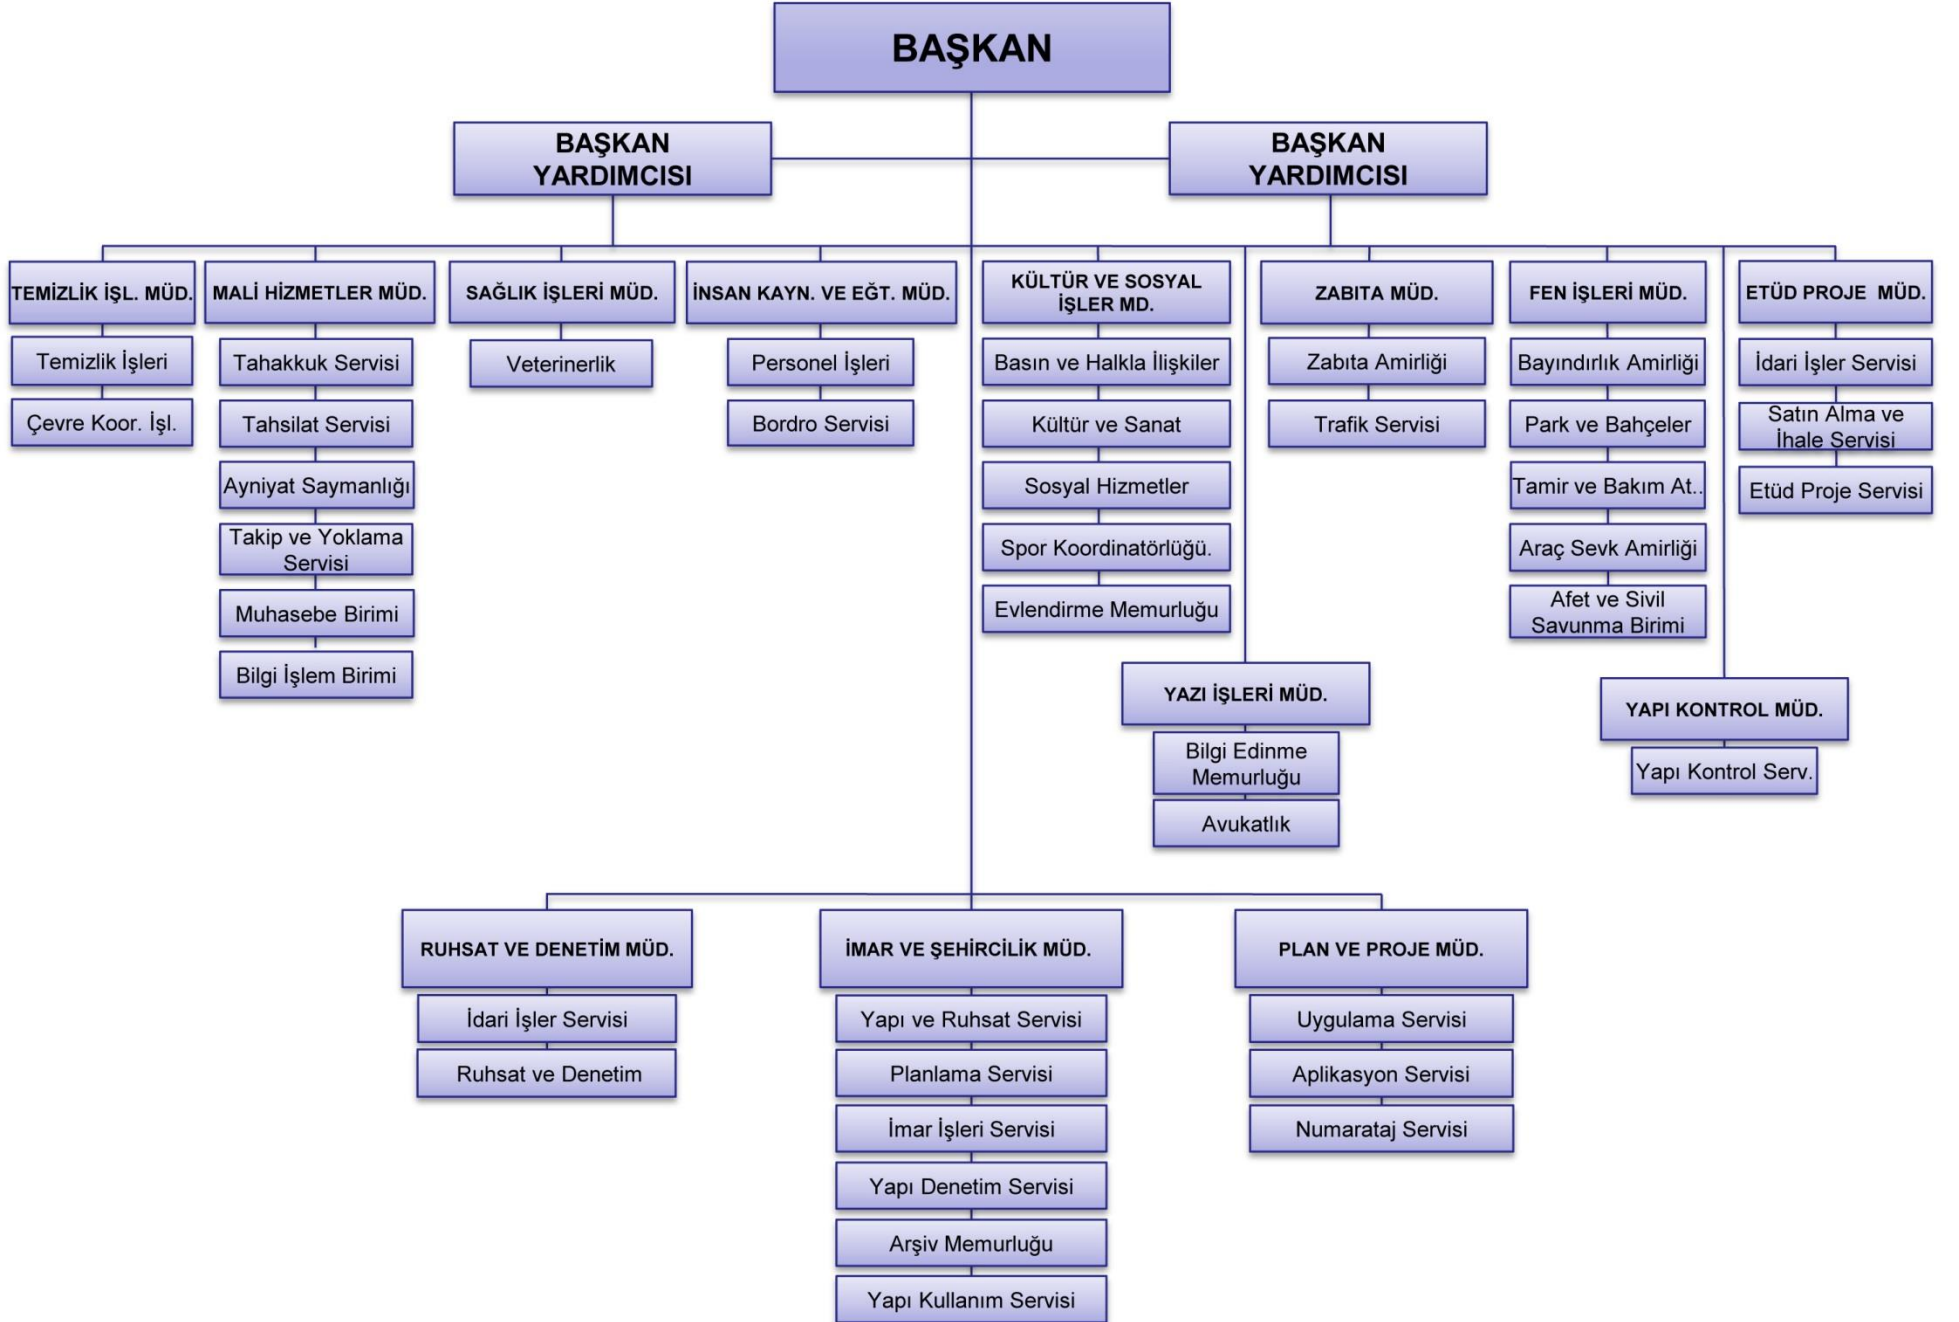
BAŞKAN

BAŞKAN YARDIMCISI

BAŞKAN YARDIMCISI

TEMİZLİK İŞL. MÜD.
Temizlik İşleri
Çevre Koor. İşl.

MALİ HİZMETLER MÜD.
Tahakkuk Servisi
Tahsilat Servisi
Ayniyat Saymanlığı
Takip ve Yoklama Servisi
Muhasebe Birimi
Bilgi İşlem Birimi

SAĞLIK İŞLERİ MÜD.
Veterinerlik

İNSAN KAYN. VE EĞT. MÜD.
Personel İşleri
Bordro Servisi

KÜLTÜR VE SOSYAL İŞLER MD.
Basın ve Halkla İlişkiler
Kültür ve Sanat
Sosyal Hizmetler
Spor Koordinatörlüğü.
Evlendirme Memurluğu

ZABITA MÜD.
Zabıta Amirliği
Trafik Servisi

FEN İŞLERİ MÜD.
Bayındırlık Amirliği
Park ve Bahçeler
Tamir ve Bakım At..
Araç Sevk Amirliği
Afet ve Sivil Savunma Birimi

ETÜD PROJE MÜD.
İdari İşler Servisi
Satın Alma ve İhale Servisi
Etüd Proje Servisi

YAZI İŞLERİ MÜD.
Bilgi Edinme Memurluğu
Avukatlık

YAPI KONTROL MÜD.
Yapı Kontrol Serv.

RUHSAT VE DENETİM MÜD.
İdari İşler Servisi
Ruhsat ve Denetim

İMAR VE ŞEHİRCİLİK MÜD.
Yapı ve Ruhsat Servisi
Planlama Servisi
İmar İşleri Servisi
Yapı Denetim Servisi
Arşiv Memurluğu
Yapı Kullanım Servisi

PLAN VE PROJE MÜD.
Uygulama Servisi
Aplikasyon Servisi
Numarataj Servisi